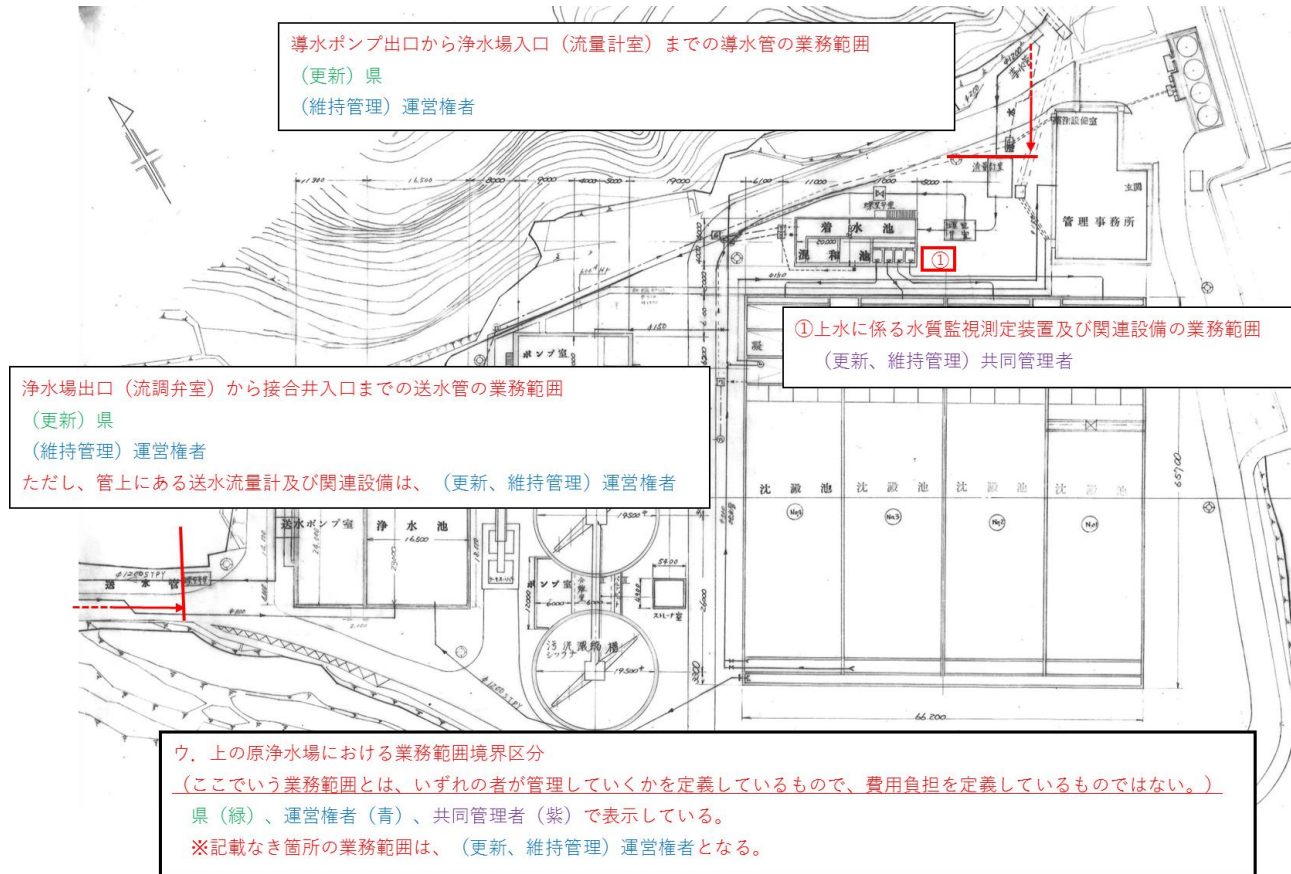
導水ポンプ出口から浄水場入口（流量計室）までの導水管の業務範囲
（更新）県
（維持管理）運営権者

管理事務所
玄関
着水池
混和池
①

①上水に係る水質監視測定装置及び関連設備の業務範囲
（更新、維持管理）共同管理者

浄水場出口（流調弁室）から接合井入口までの送水管の業務範囲
（更新）県
（維持管理）運営権者
ただし、管上にある送水流量計及び関連設備は、（更新、維持管理）運営権者

ポンプ室
凝
沈殿池
沈殿池
沈殿池
沈殿池
送水ポンプ室
浄水池
ポンプ室
送水管
汚泥濃縮槽
66,200
65,700

ウ．上の原浄水場における業務範囲境界区分
（ここでいう業務範囲とは、いずれの者が管理していくかを定義しているもので、費用負担を定義しているものではない。）
県（緑）、運営権者（青）、共同管理者（紫）で表示している。
※記載なき箇所の業務範囲は、（更新、維持管理）運営権者となる。